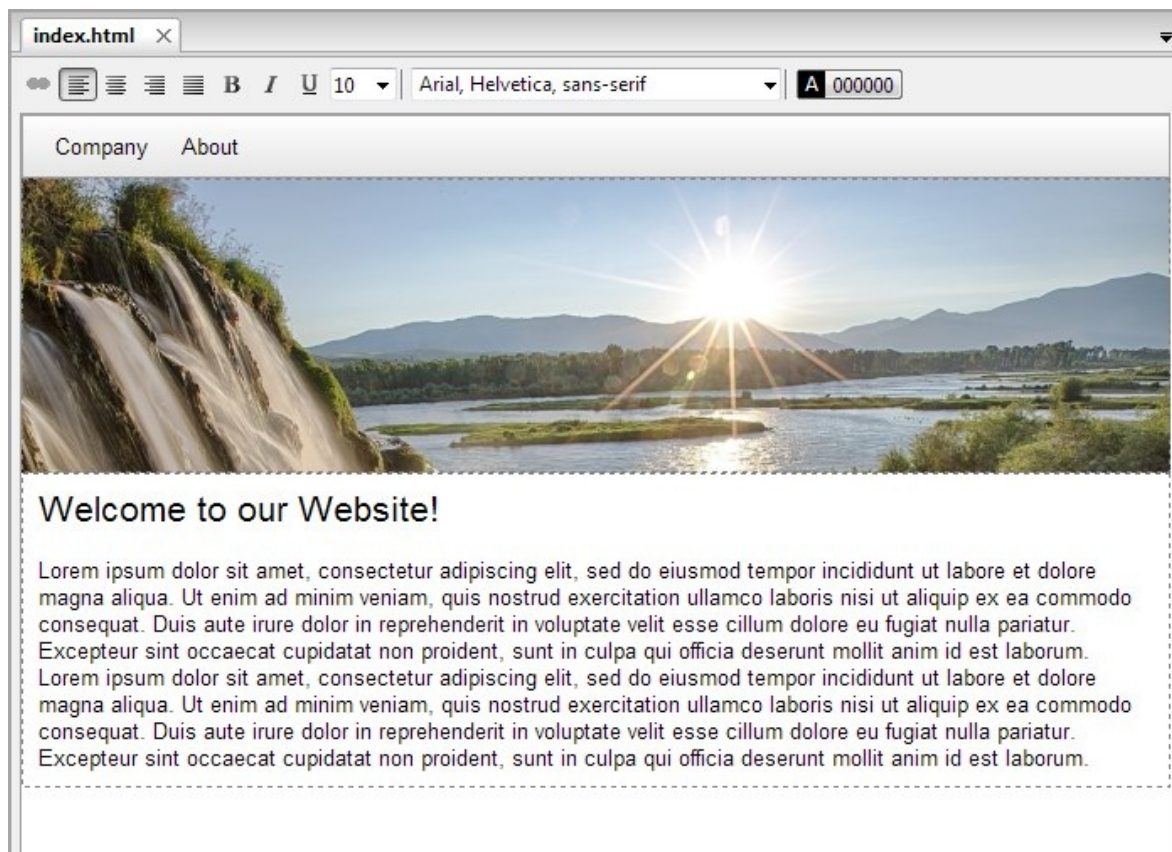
index.html ×

B I U 10 Arial, Helvetica, sans-serif A 000000

Company About

Welcome to our Website!

Lorem ipsum dolor sit amet, consectetur adipiscing elit, sed do eiusmod tempor incididunt ut labore et dolore magna aliqua. Ut enim ad minim veniam, quis nostrud exercitation ullamco laboris nisi ut aliquip ex ea commodo consequat. Duis aute irure dolor in reprehenderit in voluptate velit esse cillum dolore eu fugiat nulla pariatur. Excepteur sint occaecat cupidatat non proident, sunt in culpa qui officia deserunt mollit anim id est laborum. Lorem ipsum dolor sit amet, consectetur adipiscing elit, sed do eiusmod tempor incididunt ut labore et dolore magna aliqua. Ut enim ad minim veniam, quis nostrud exercitation ullamco laboris nisi ut aliquip ex ea commodo consequat. Duis aute irure dolor in reprehenderit in voluptate velit esse cillum dolore eu fugiat nulla pariatur. Excepteur sint occaecat cupidatat non proident, sunt in culpa qui officia deserunt mollit anim id est laborum.